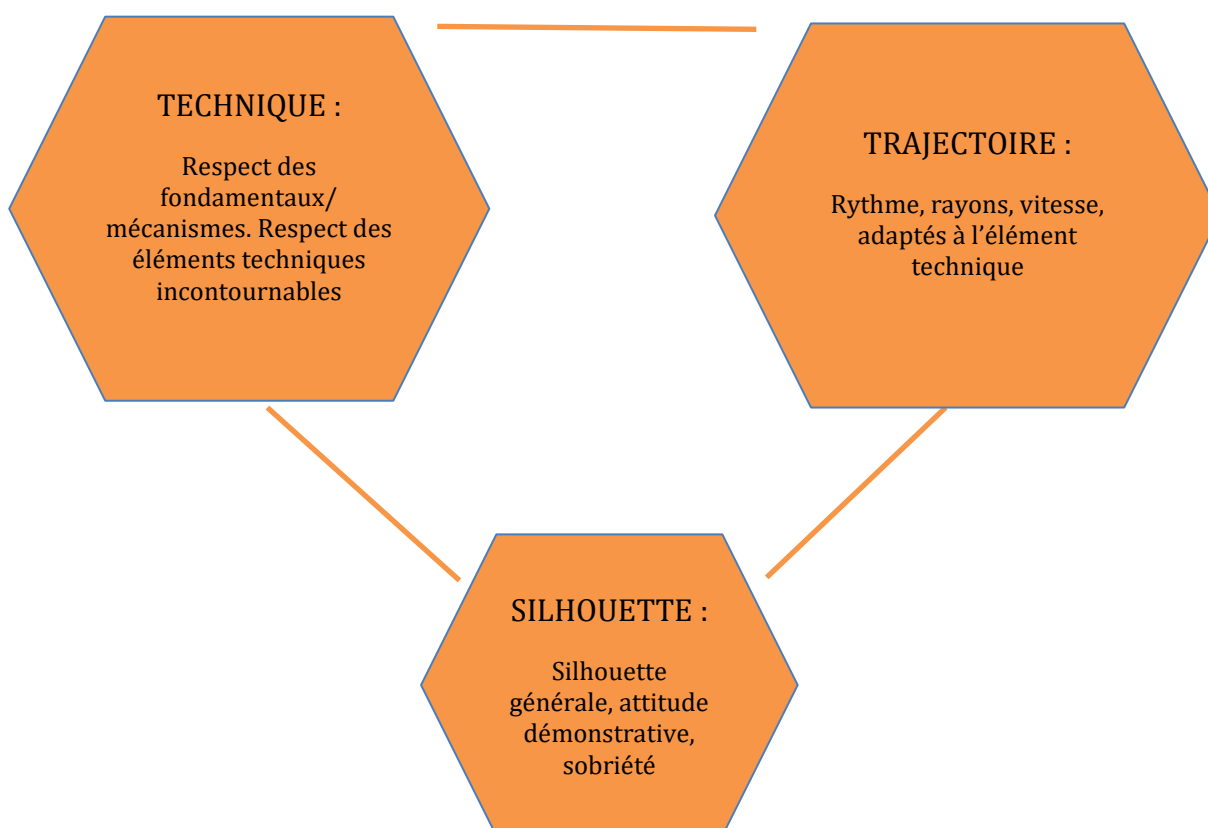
TECHNIQUE :

Respect des fondamentaux/ mécanismes. Respect des éléments techniques incontournables

TRAJECTOIRE :

Rythme, rayons, vitesse, adaptés à l'élément technique

SILHOUETTE :

Silhouette générale, attitude démonstrative, sobriété